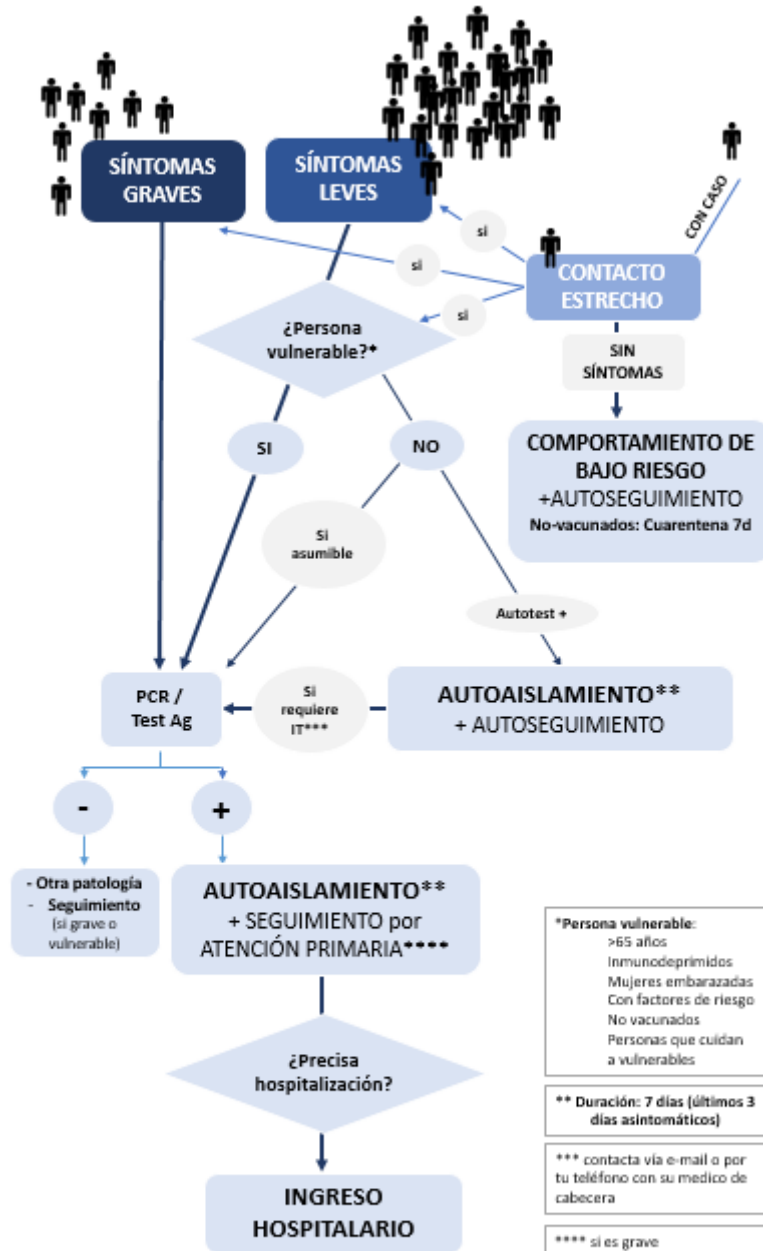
SÍNTOMAS GRAVES

SÍNTOMAS LEVES

CON CASO

si

si

si

CONTACTO ESTRECHO

¿Persona vulnerable?*

SIN SÍNTOMAS

COMPORTAMIENTO DE BAJO RIESGO
+AUTOSEGUIMIENTO
No-vacunados: Cuarentena 7d

SI

NO

Si asumible

Autotest +

PCR / Test Ag

Si requiere IT***

AUTOAISLAMIENTO**
+ AUTOSEGUIMIENTO

-

+

- Otra patología
- Seguimiento (si grave o vulnerable)

AUTOAISLAMIENTO**
+ SEGUIMIENTO por ATENCIÓN PRIMARIA****

¿Precisa hospitalización?

INGRESO HOSPITALARIO

*Persona vulnerable:
>65 años
Inmunodeprimidos
Mujeres embarazadas
Con factores de riesgo
No vacunados
Personas que cuidan a vulnerables

** Duración: 7 días (últimos 3 días asintomáticos)

*** contacta vía e-mail o por tu teléfono con su medico de cabecera

**** si es grave